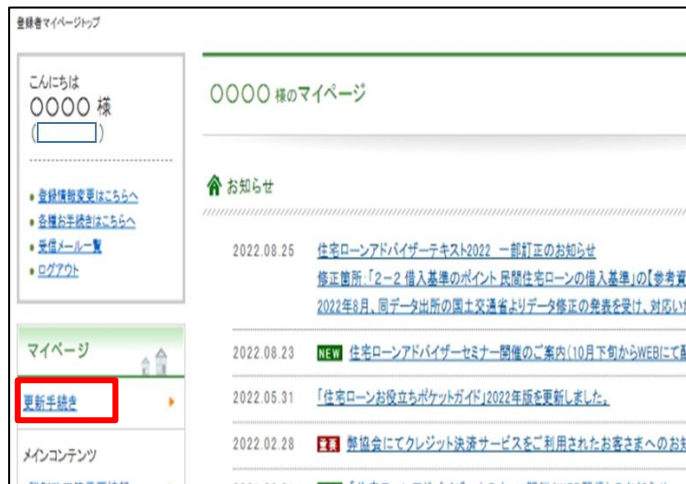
登録者マイページトップ

こんにちは
〇〇〇〇 様
(　　　)

登録情報変更はこちらへ
各種お手続きはこちらへ
受信メール一覧
ログアウト

マイページ

更新手続き

メインコンテンツ

〇〇〇〇 様のマイページ

お知らせ

2022.08.25 住宅ローンアドバイザーテキスト2022 一部訂正のお知らせ
修正箇所:「2−2 借入基準のポイント 民間住宅ローンの借入基準」【参考資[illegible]
2022年8月、同データ出所の国土交通省よりデータ修正の発表を受け、対応い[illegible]

2022.08.23 NEW 住宅ローンアドバイザーセミナー開催のご案内(10月下旬からWEBにて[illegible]

2022.05.31 「住宅ローンお役立ちポケットガイド」2022年版を更新しました。

2022.02.28 重要 弊協会にてクレジット決済サービスをご利用されたお客さまへのお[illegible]